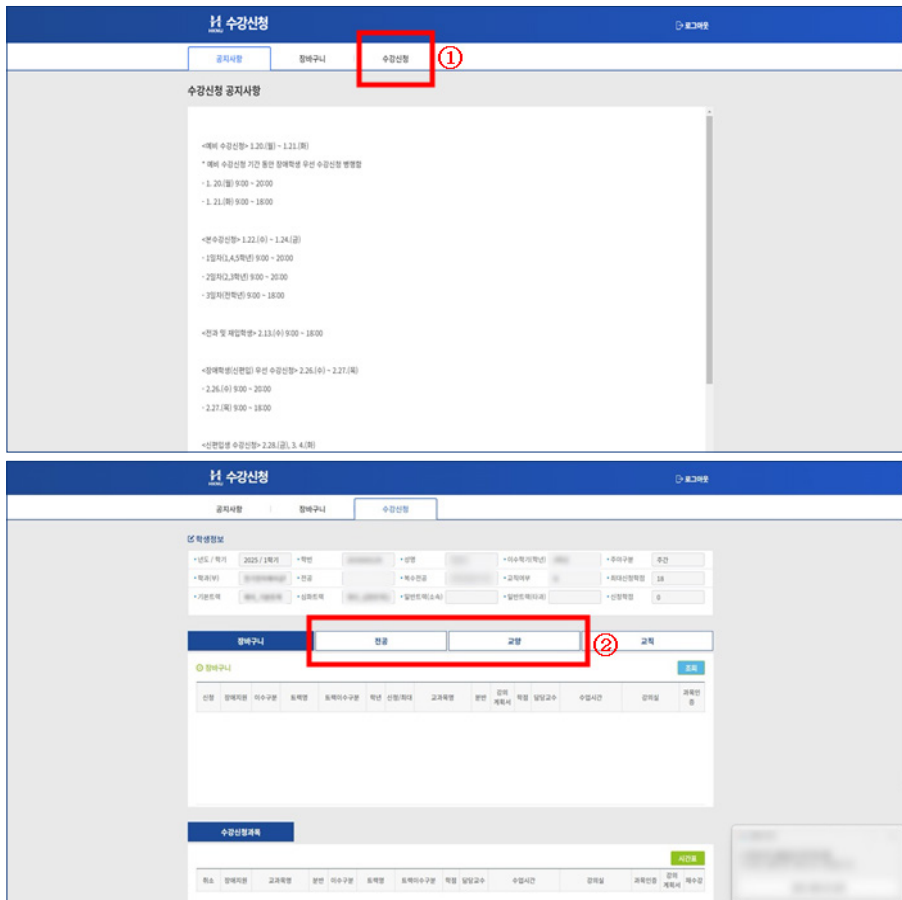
수강신청

로그아웃

공지사항 | 장바구니 | 수강신청 ①

수강신청 공지사항

<예비 수강신청> 1.20.(월) ~ 1.21.(화)

* 예비 수강신청 기간 동안 장애학생 우선 수강신청 병행함

- 1. 20.(월) 9:00 ~ 20:00

- 1. 21.(화) 9:00 ~ 18:00

<본수강신청> 1.22.(수) ~ 1.24.(금)

- 1일차(1,4,5학년) 9:00 ~ 20:00

- 2일차(2,3학년) 9:00 ~ 20:00

- 3일차(전학년) 9:00 ~ 18:00

<전과 및 재입학생> 2.13.(수) 9:00 ~ 18:00

<장애학생(신편입) 우선 수강신청> 2.26.(수) ~ 2.27.(목)

- 2.26.(수) 9:00 ~ 20:00

- 2.27.(목) 9:00 ~ 18:00

<신편입생 수강신청> 2.28.(금), 3. 4.(화)

수강신청

로그아웃

공지사항 | 장바구니 | 수강신청

학생정보

| • 년도 / 학기 | 2025 / 1학기 | • 학번 | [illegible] | • 성명 | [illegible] | • 이수학기(학년) | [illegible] | • 주야구분 | 주간 |
|---|---|---|---|---|---|---|---|---|---|
| • 학과(부) | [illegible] | • 전공 | | • 복수전공 | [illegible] | • 교직여부 | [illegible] | • 최대신청학점 | 18 |
| • 기본트랙 | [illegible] | • 심화트랙 | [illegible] | • 일반트랙(소속) | | • 일반트랙(타과) | | • 신청학점 | 0 |

장바구니 | 전공 | 교양 ② | 교직

장바구니

조회

| 신청 | 장바지원 | 이수구분 | 트랙명 | 트랙이수구분 | 학년 | 신청/최대 | 교과목명 | 분반 | 강의계획서 | 학점 | 담당교수 | 수업시간 | 강의실 | 과목인증 |
|---|---|---|---|---|---|---|---|---|---|---|---|---|---|---|

수강신청과목

시간표

| 취소 | 장바지원 | 교과목명 | 분반 | 이수구분 | 트랙명 | 트랙이수구분 | 학점 | 담당교수 | 수업시간 | 강의실 | 과목인증 | 강의계획서 | 재수강 |
|---|---|---|---|---|---|---|---|---|---|---|---|---|---|